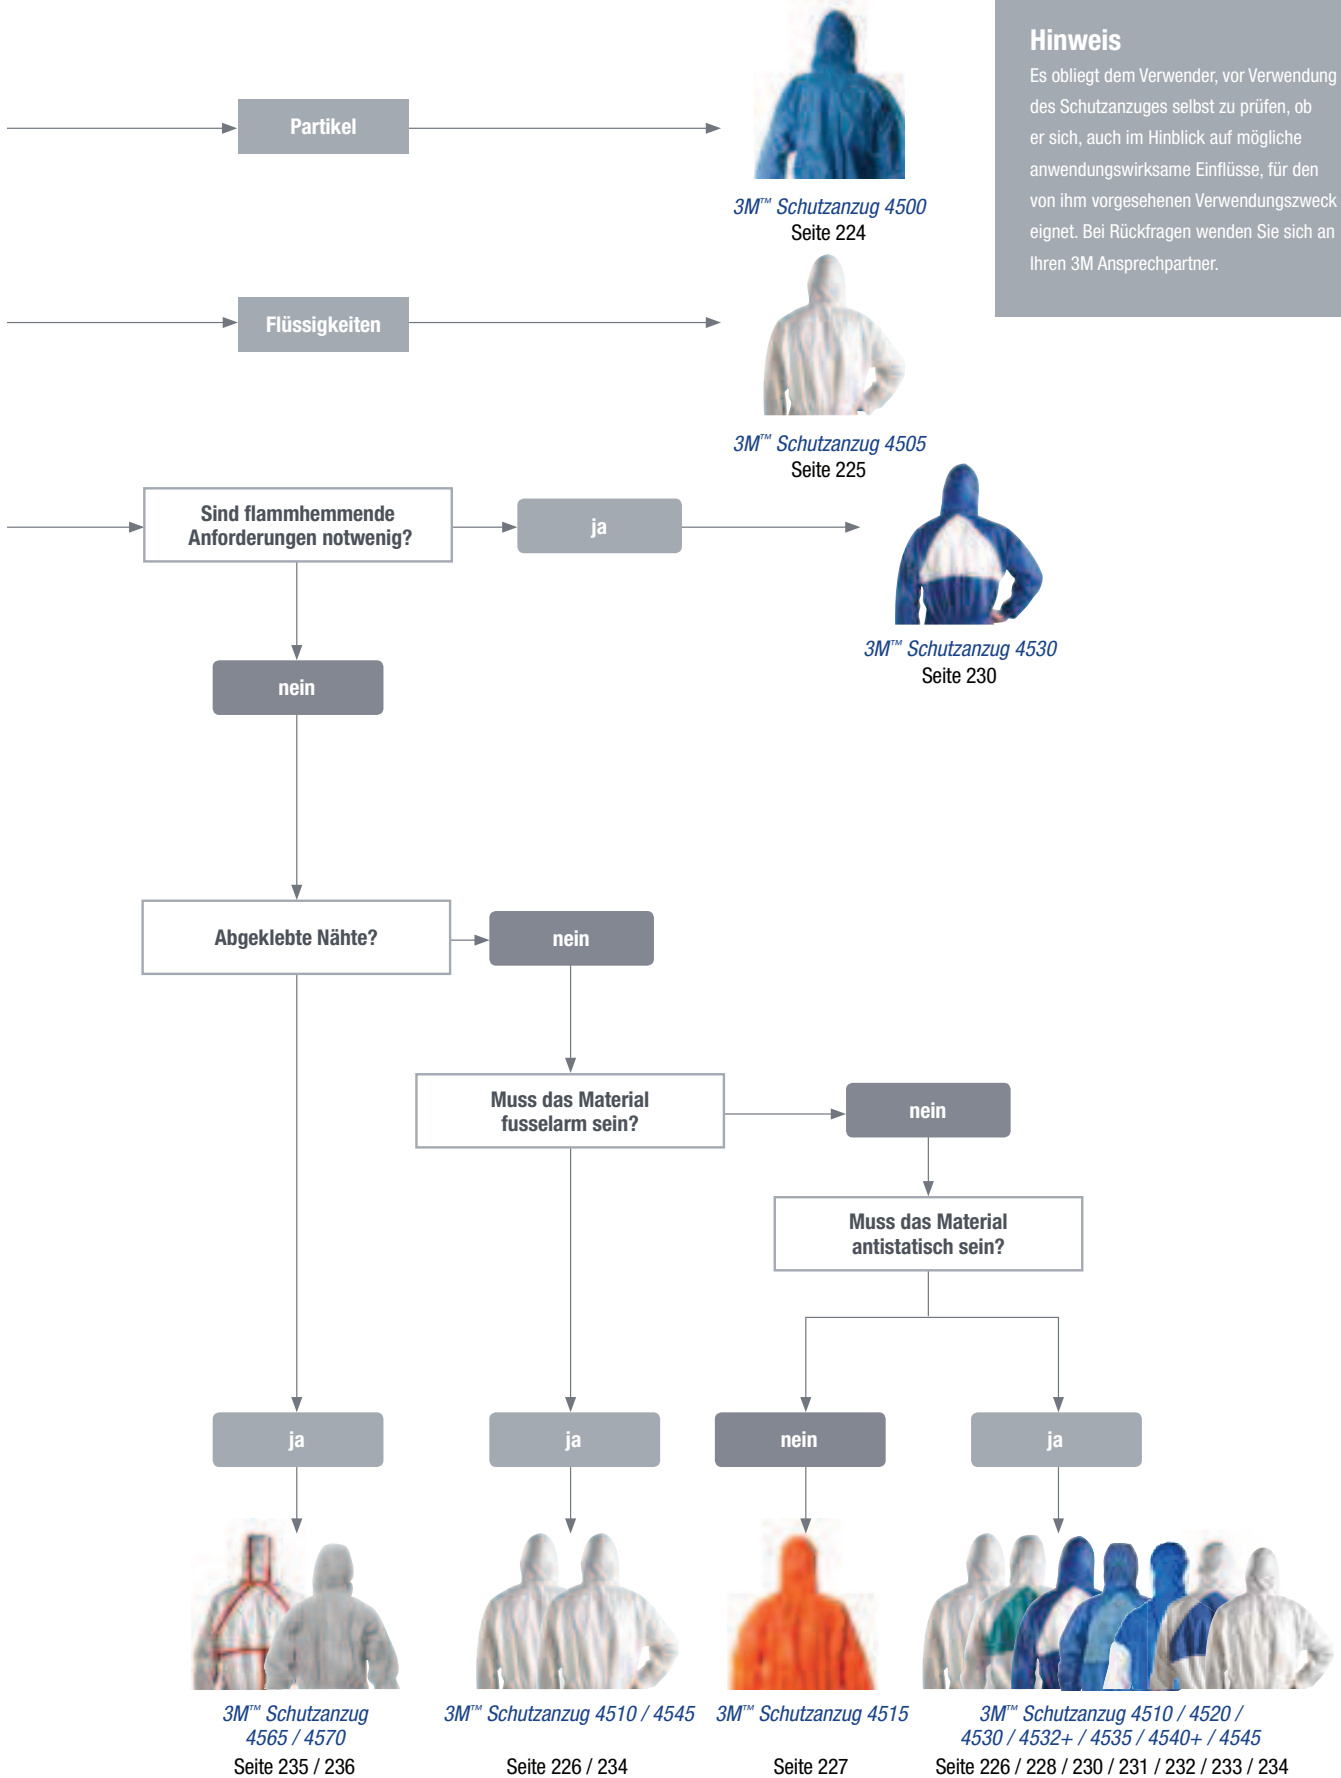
Hinweis

Es obliegt dem Verwender, vor Verwendung des Schutzanzuges selbst zu prüfen, ob er sich, auch im Hinblick auf mögliche anwendungswirksame Einflüsse, für den von ihm vorgesehenen Verwendungszweck eignet. Bei Rückfragen wenden Sie sich an Ihren 3M Ansprechpartner.

Partikel

3M™ Schutzanzug 4500
Seite 224

Flüssigkeiten

3M™ Schutzanzug 4505
Seite 225

Sind flammhemmende Anforderungen notwenig?

ja

3M™ Schutzanzug 4530
Seite 230

nein

Abgeklebte Nähte?

nein

Muss das Material fusselarm sein?

nein

Muss das Material antistatisch sein?

ja

ja

nein

ja

3M™ Schutzanzug 4565 / 4570
Seite 235 / 236

3M™ Schutzanzug 4510 / 4545
Seite 226 / 234

3M™ Schutzanzug 4515
Seite 227

3M™ Schutzanzug 4510 / 4520 / 4530 / 4532+ / 4535 / 4540+ / 4545
Seite 226 / 228 / 230 / 231 / 232 / 233 / 234